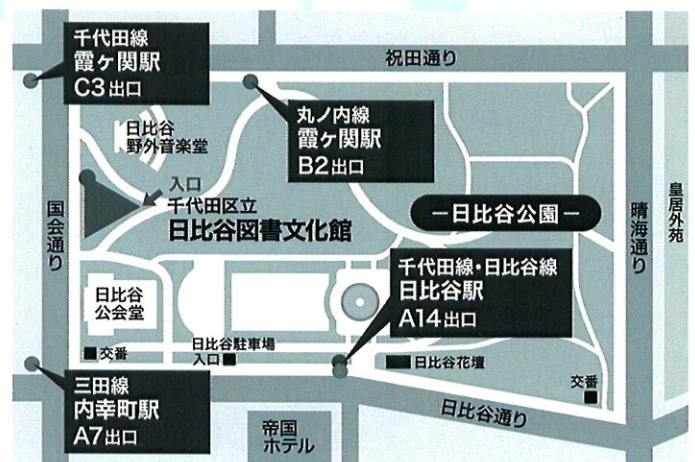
千代田線
霞ヶ関駅
C3出口

祝田通り

日比谷
野外音楽堂

丸ノ内線
霞ヶ関駅
B2出口

入口
千代田区立
日比谷図書文化館

－日比谷公園－

皇居外苑

国会通り

晴海通り

日比谷
公会堂

千代田線・日比谷線
日比谷駅
A14出口

交番

日比谷駐車場
入口

日比谷花壇

交番

三田線
内幸町駅
A7出口

日比谷通り

帝国
ホテル